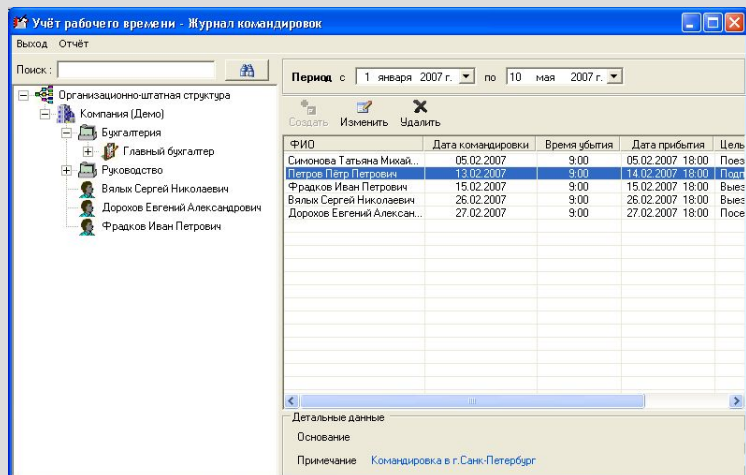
Учёт рабочего времени - Журнал командировок

Выход Отчёт

Поиск :

Организационно-штатная структура
Компания (Демо)
Бухгалтерия
Главный бухгалтер
Руководство
Вялых Сергей Николаевич
Дорохов Евгений Александрович
Фрадков Иван Петрович

Период с 1 января 2007 г. по 10 мая 2007 г.

Создать Изменить Удалить

| ФИО | Дата командировки | Время убытия | Дата прибытия | Цель |
|---|---|---|---|---|
| Симонова Татьяна Михай... | 05.02.2007 | 9:00 | 05.02.2007 18:00 | Поез |
| Петров Пётр Петрович | 13.02.2007 | 9:00 | 14.02.2007 18:00 | Подп |
| Фрадков Иван Петрович | 15.02.2007 | 9:00 | 15.02.2007 18:00 | Выез |
| Вялых Сергей Николаевич | 26.02.2007 | 9:00 | 26.02.2007 18:00 | Выез |
| Дорохов Евгений Алексан... | 27.02.2007 | 9:00 | 27.02.2007 18:00 | Посе |

Детальные данные

Основание

Примечание Командировка в г.Санк-Петербург